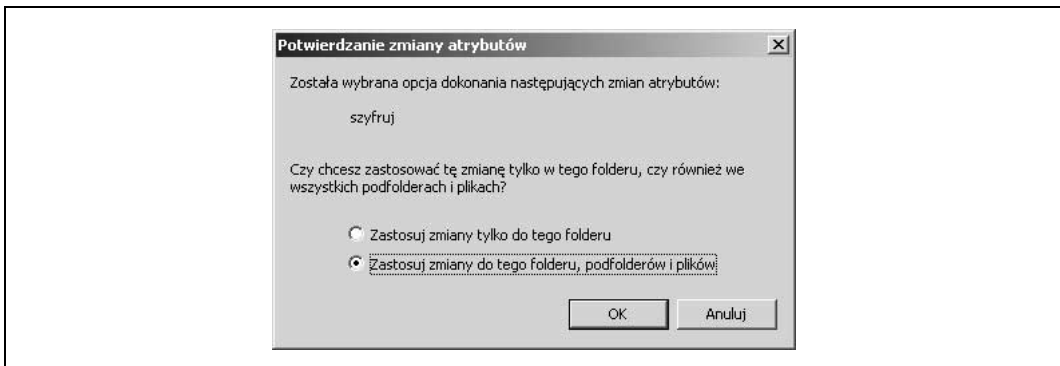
Potwierdzanie zmiany atrybutów

Została wybrana opcja dokonania następujących zmian atrybutów:

szyfruj

Czy chcesz zastosować tę zmianę tylko w tego folderu, czy również we wszystkich podfolderach i plikach?

Zastosuj zmiany tylko do tego folderu

Zastosuj zmiany do tego folderu, podfolderów i plików

OK

Anuluj